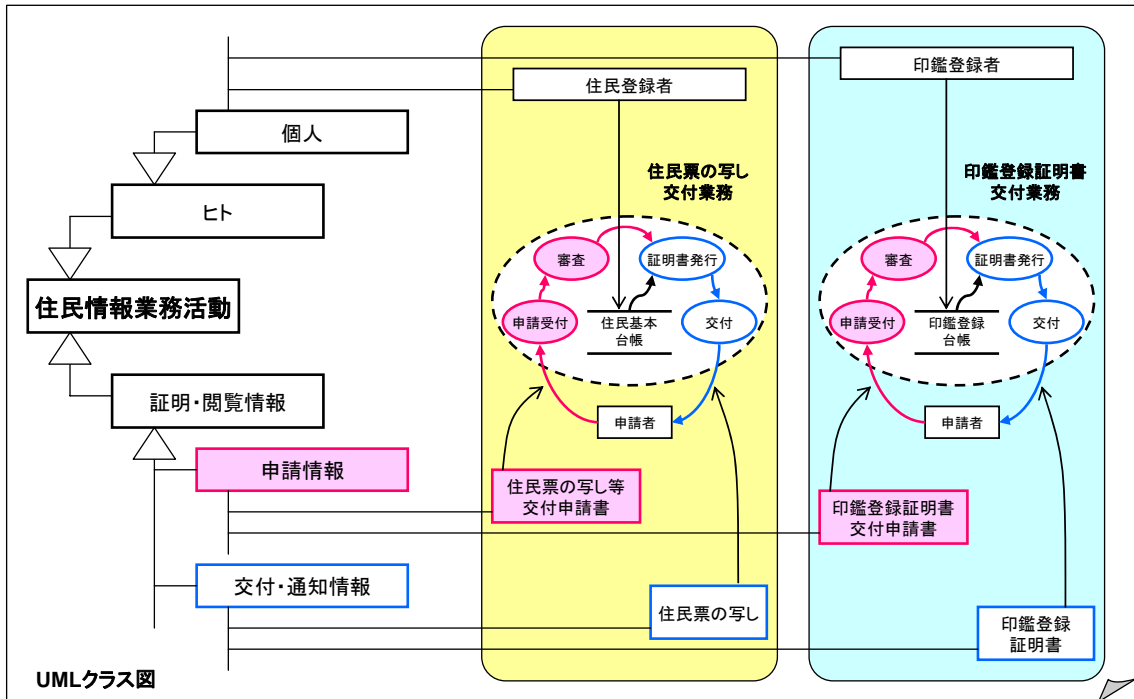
個人

ヒト

住民情報業務活動

証明・閲覧情報

申請情報

交付・通知情報

住民登録者

住民票の写し
交付業務

審査

証明書発行

申請受付

住民基本
台帳

交付

申請者

住民票の写し等
交付申請書

住民票の写し

印鑑登録者

印鑑登録証明書
交付業務

審査

証明書発行

申請受付

印鑑登録
台帳

交付

申請者

印鑑登録証明書
交付申請書

印鑑登録
証明書

UMLクラス図